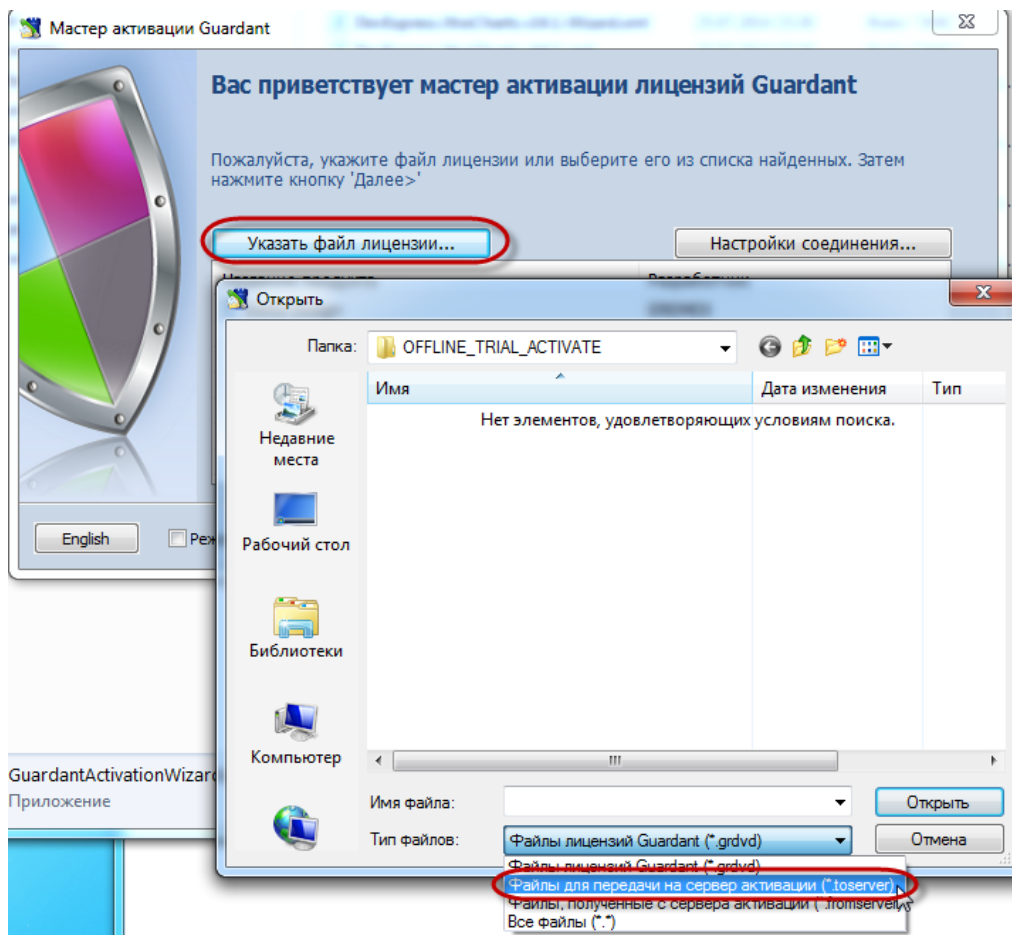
Мастер активации Guardant

Вас приветствует мастер активации лицензий Guardant

Пожалуйста, укажите файл лицензии или выберите его из списка найденных. Затем нажмите кнопку 'Далее>'

Указать файл лицензии...

Настройки соединения...

English

Реж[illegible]

GuardantActivationWizar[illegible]
Приложение

Открыть

Папка: OFFLINE_TRIAL_ACTIVATE

Имя | Дата изменения | Тип

Нет элементов, удовлетворяющих условиям поиска.

Недавние места

Рабочий стол

Библиотеки

Компьютер

Имя файла:

Тип файлов: Файлы лицензий Guardant (*.grdvd)

Открыть

Отмена

Файлы лицензий Guardant (*.grdvd)
Файлы для передачи на сервер активации (*.toserver)
Файлы, полученные с сервера активации (*.fromserver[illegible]
Все файлы (*.*)